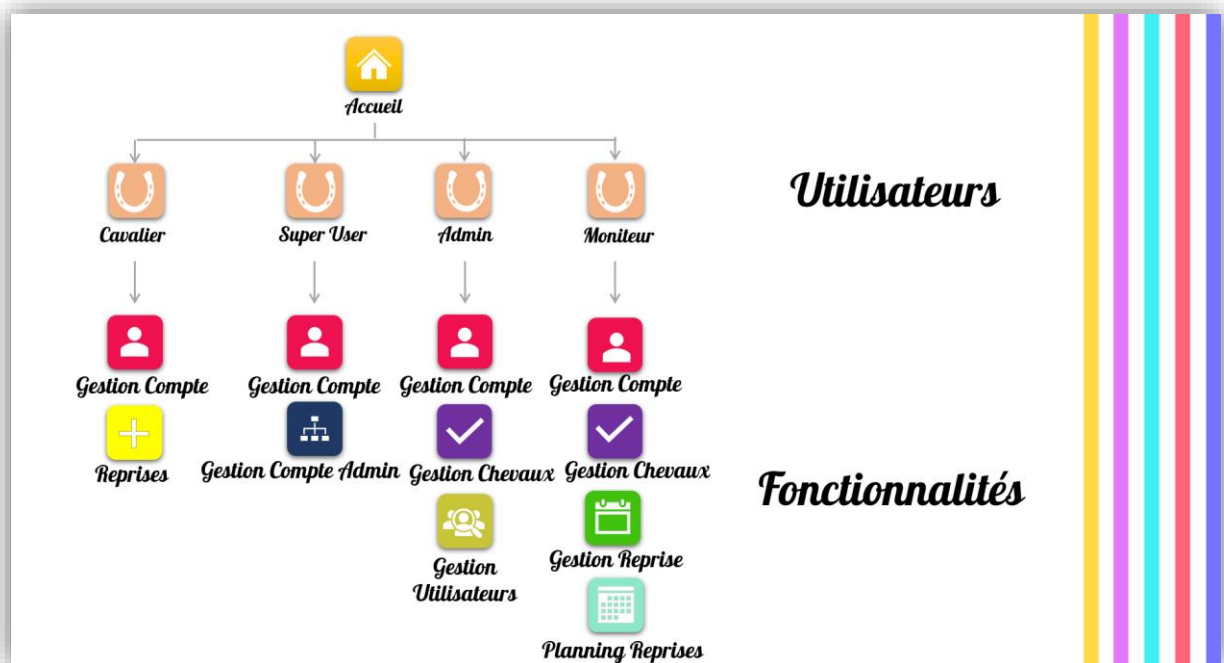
Accueil

Cavalier

Super User

Admin

Moniteur

Utilisateurs

Gestion Compte

Reprises

Gestion Compte

Gestion Compte Admin

Gestion Compte

Gestion Chevaux

Gestion Utilisateurs

Gestion Compte

Gestion Chevaux

Gestion Reprise

Planning Reprises

Fonctionnalités